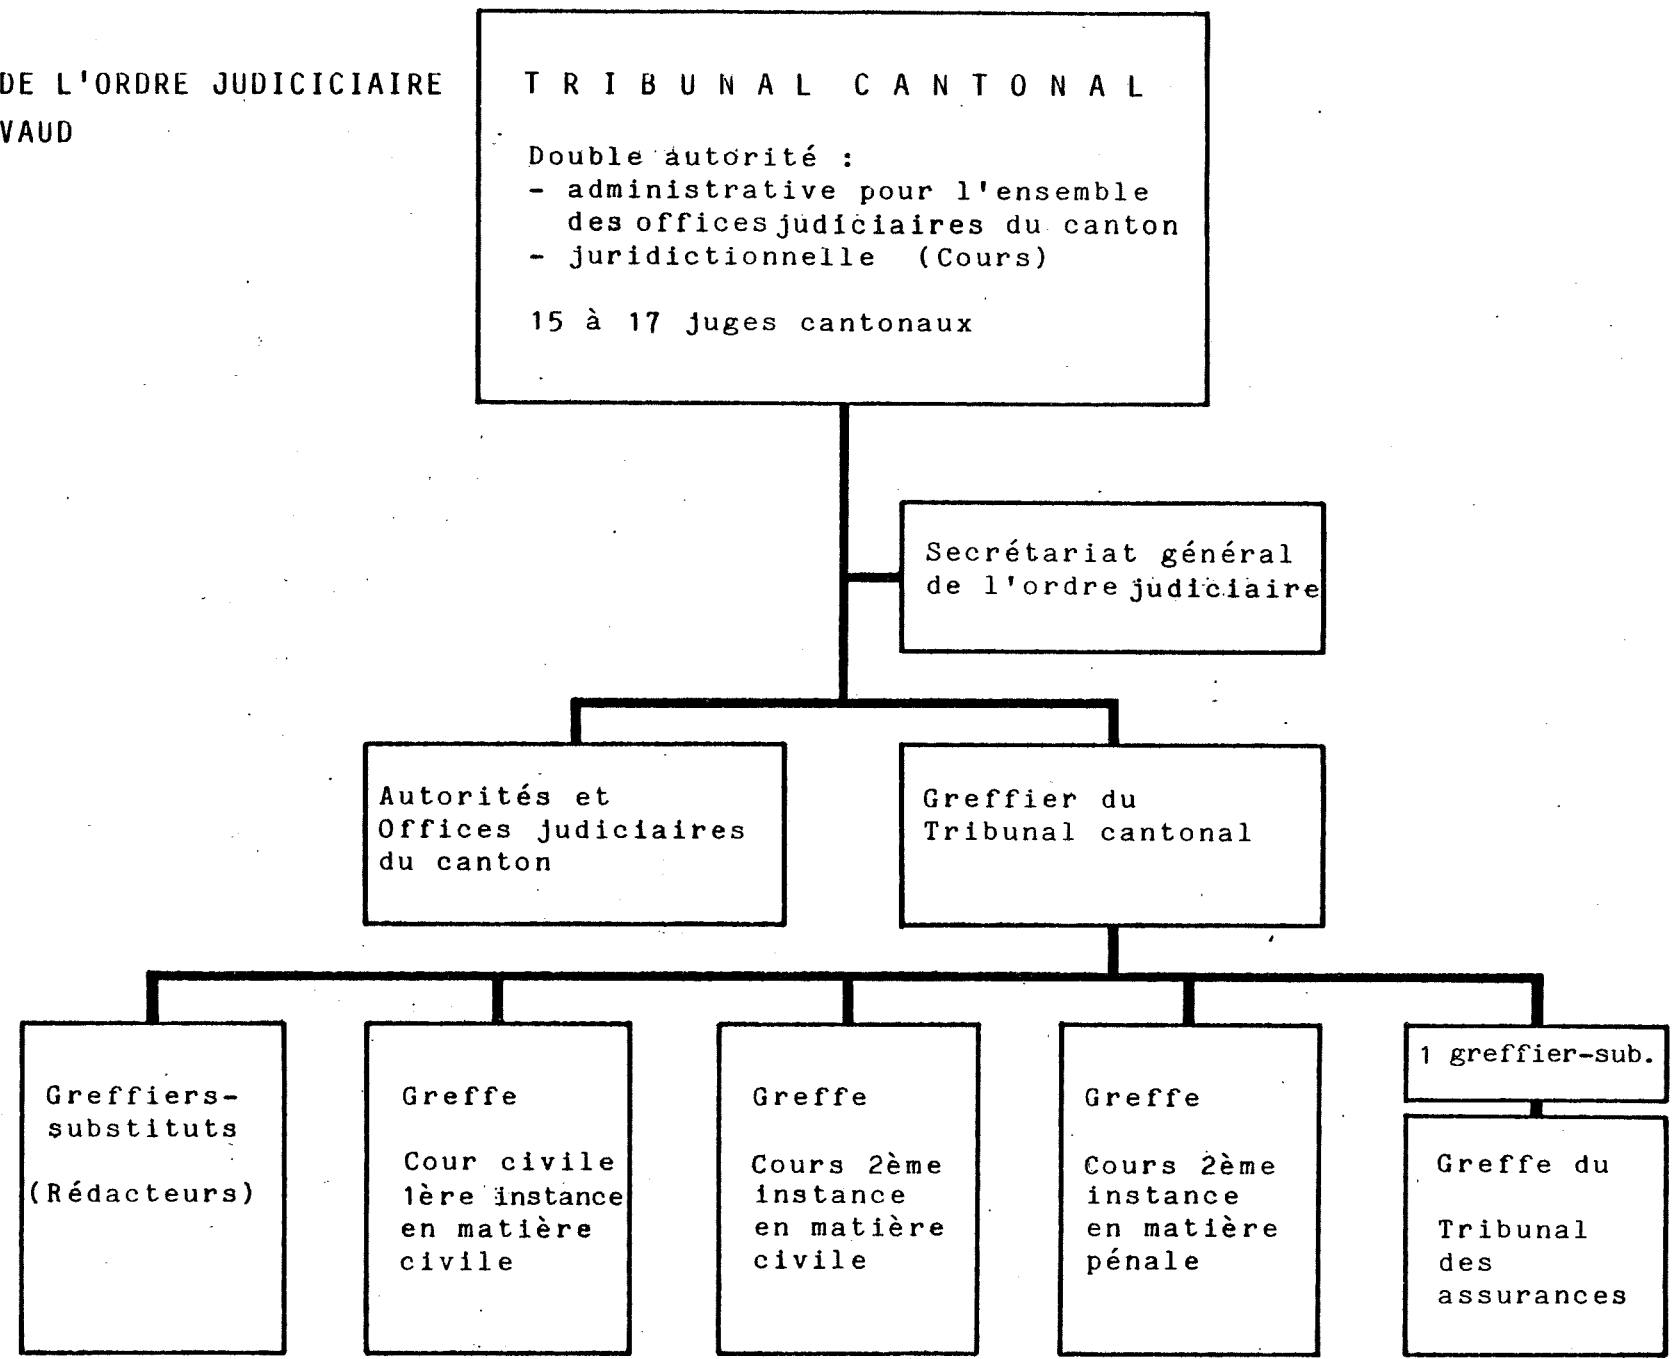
DE L'ORDRE JUDICICIAIRE
VAUD

TRIBUNAL CANTONAL

Double autorité :
- administrative pour l'ensemble des offices judiciaires du canton
- juridictionnelle (Cours)

15 à 17 juges cantonaux

Secrétariat général de l'ordre judiciaire

Autorités et Offices judiciaires du canton

Greffier du Tribunal cantonal

Greffiers-substituts

(Rédacteurs)

Greffe

Cour civile 1ère instance en matière civile

Greffe

Cours 2ème instance en matière civile

Greffe

Cours 2ème instance en matière pénale

1 greffier-sub.

Greffe du

Tribunal des assurances